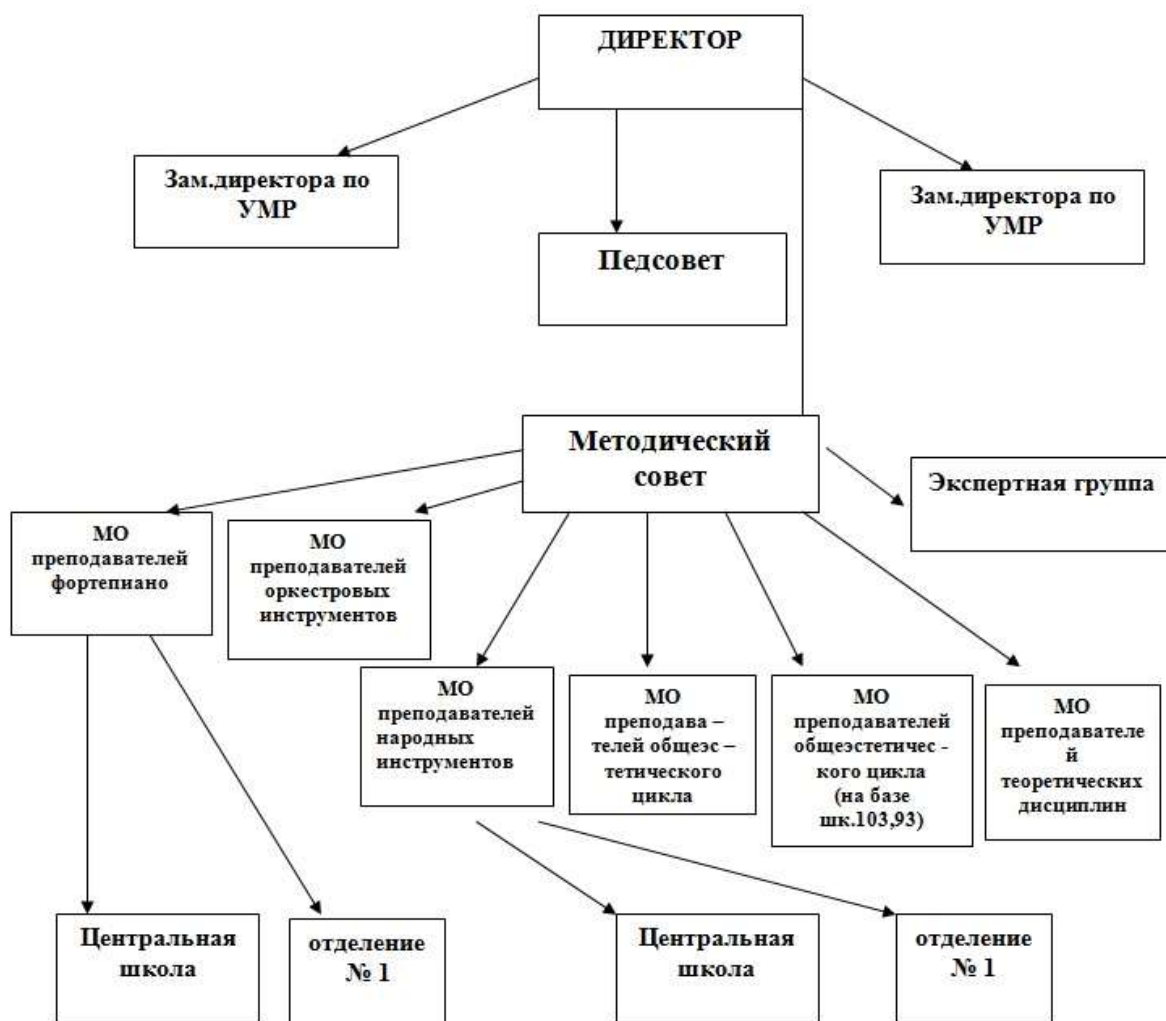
ДИРЕКТОР

Зам.директора по УМР

Педсовет

Зам.директора по УМР

Методический совет

Экспертная группа

МО преподавателей фортепиано

МО преподавателей оркестровых инструментов

МО преподавателей народных инструментов

МО преподава – телей общеэс – тетического цикла

МО преподавателей общеэстетичес - кого цикла (на базе шк.103,93)

МО преподавателей теоретических дисциплин

Центральная школа

отделение № 1

Центральная школа

отделение № 1